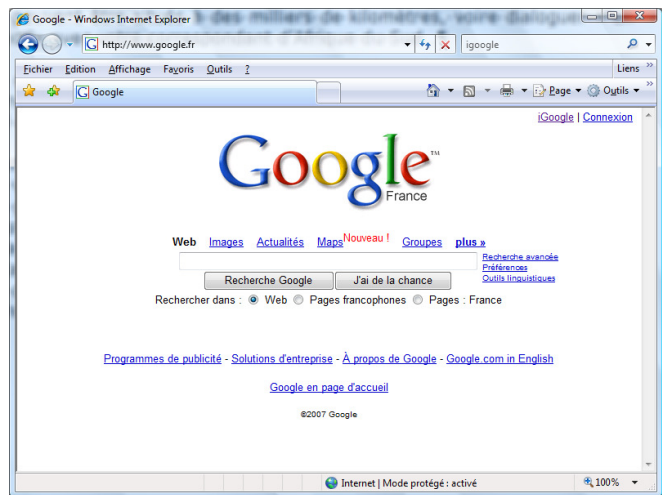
Google - Windows Internet Explorer

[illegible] des milliers de kilomètres, voire dialogue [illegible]

http://www.google.fr

igoogle

Fichier Edition Affichage Favoris Outils ?

Liens »

Google

Page ▾ Outils ▾

iGoogle | Connexion

Google™
France

Web Images Actualités Maps Nouveau ! Groupes plus »

Recherche avancée
Préférences
Outils linguistiques

Recherche Google J'ai de la chance

Rechercher dans : Web Pages francophones Pages : France

Programmes de publicité - Solutions d'entreprise - À propos de Google - Google.com in English

Google en page d'accueil

©2007 Google

Internet | Mode protégé : activé

100%